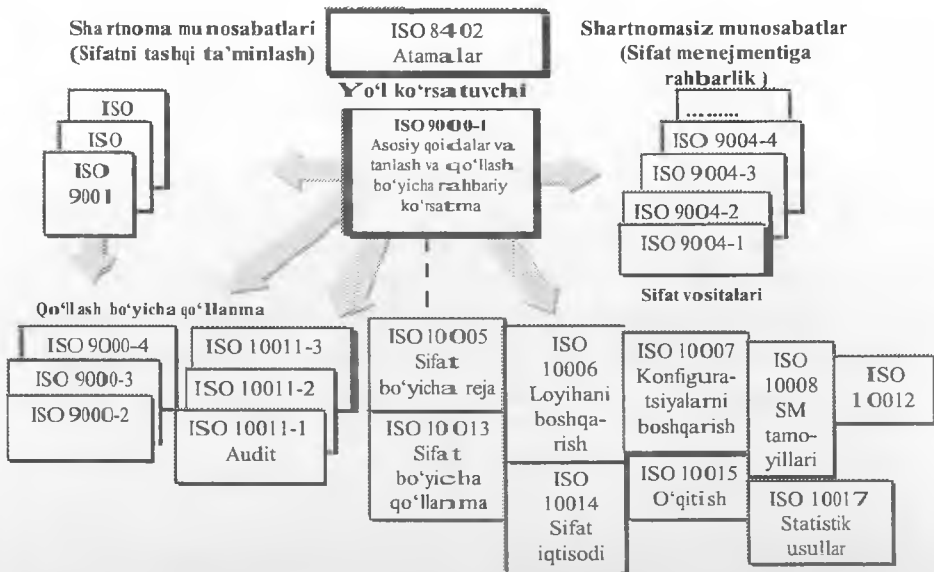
Shartnoma munosabatlari (Sifatni tashqi ta'minlash)

ISO 8402 Atamalar

Shartnomasiz munosabatlar (Sifat menejmentiga rahbarlik)

Yo'l ko'rsatuvchi

ISO

ISO

ISO 9001

ISO 9000-1 Asosiy qoidalar va tanlash va qo'llash bo'yicha rahbariy ko'rsatma

........

ISO 9004-4

ISO 9004-3

ISO 9004-2

ISO 9004-1

Sifat vositalari

Qo'llash bo'yicha qo'llanma

ISO 9000-4

ISO 9000-3

ISO 9000-2

ISO 10011-3

ISO 10011-2

ISO 10011-1 Audit

ISO 10005 Sifat bo'yicha reja

ISO 10013 Sifat bo'yicha qo'llanma

ISO 10006 Loyihani boshqarish

ISO 10014 Sifat iqtisodi

ISO 10007 Konfiguratsiyalarni boshqarish

ISO 10015 O'qitish

ISO 10008 SM tamoyillari

ISO 10012

ISO 10017 Statistik usullar